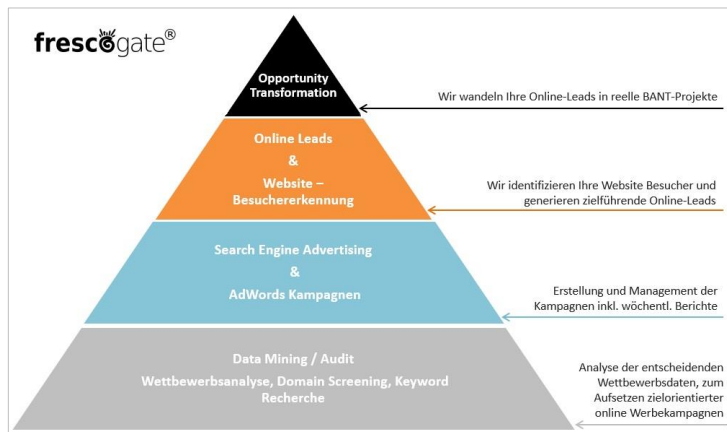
frescogate®

Opportunity Transformation

Wir wandeln Ihre Online-Leads in reelle BANT-Projekte

Online Leads
&
Website – Besuchererkennung

Wir identifizieren Ihre Website Besucher und generieren zielführende Online-Leads

Search Engine Advertising
&
AdWords Kampagnen

Erstellung und Management der Kampagnen inkl. wöchentl. Berichte

Data Mining / Audit
Wettbewerbsanalyse, Domain Screening, Keyword Recherche

Analyse der entscheidenden Wettbewerbsdaten, zum Aufsetzen zielorientierter online Werbekampagnen